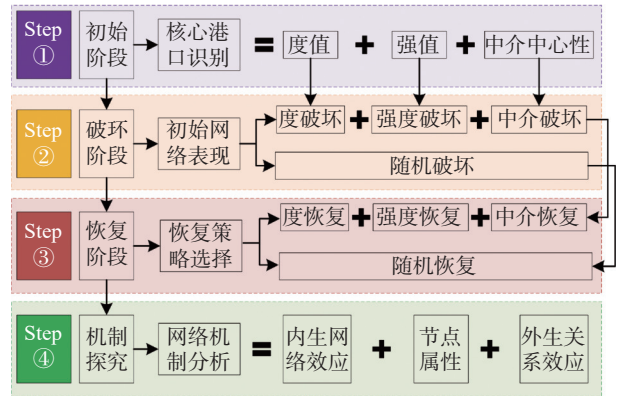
Step ①
初始阶段
核心港口识别
=
度值
+
强值
+
中介中心性

Step ②
破坏阶段
初始网络表现
度破坏
+
强度破坏
+
中介破坏
随机破坏

Step ③
恢复阶段
恢复策略选择
度恢复
+
强度恢复
+
中介恢复
随机恢复

Step ④
机制探究
网络机制分析
=
内生网络效应
+
节点属性
+
外生关系效应